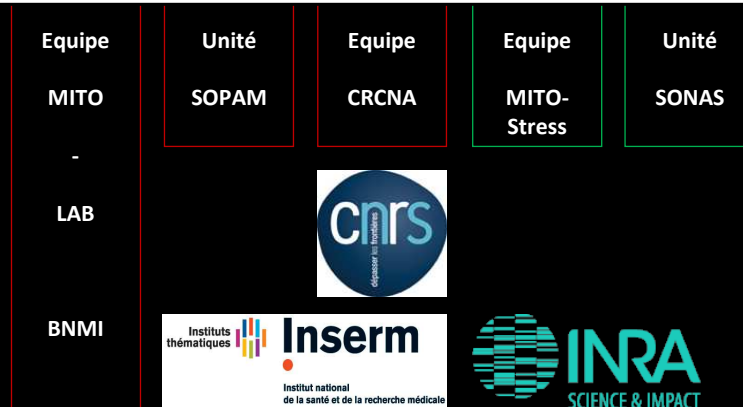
Equipe

MITO

-

LAB

BNMI

Unité

SOPAM

Equipe

CRCNA

Equipe

MITO-Stress

Unité

SONAS

cnrs

dépasser les frontières

Instituts thématiques

Inserm

Institut national de la santé et de la recherche médicale

INRA

SCIENCE & IMPACT